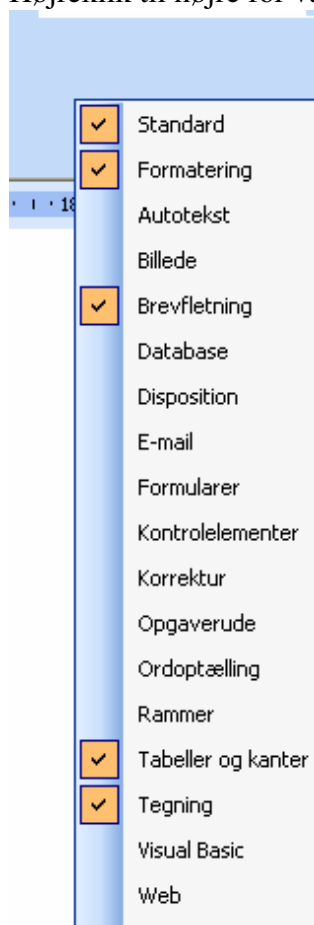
Højreklik til højre for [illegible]

18

Standard
Formatering
Autotekst
Billede
Brevfletning
Database
Disposition
E-mail
Formularer
Kontrolelementer
Korrektur
Opgaverude
Ordoptælling
Rammer
Tabeller og kanter
Tegning
Visual Basic
Web